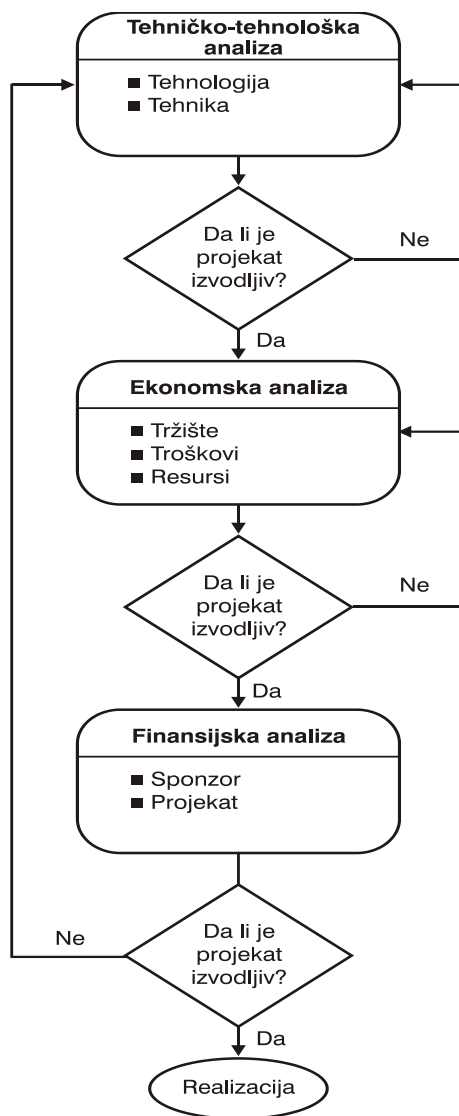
Tehničko-tehnološka analiza
■ Tehnologija
■ Tehnika

Da li je projekat izvodljiv?
Ne
Da

Ekonomska analiza
■ Tržište
■ Troškovi
■ Resursi

Da li je projekat izvodljiv?
Ne
Da

Finansijska analiza
■ Sponzor
■ Projekat

Ne
Da li je projekat izvodljiv?
Da

Realizacija